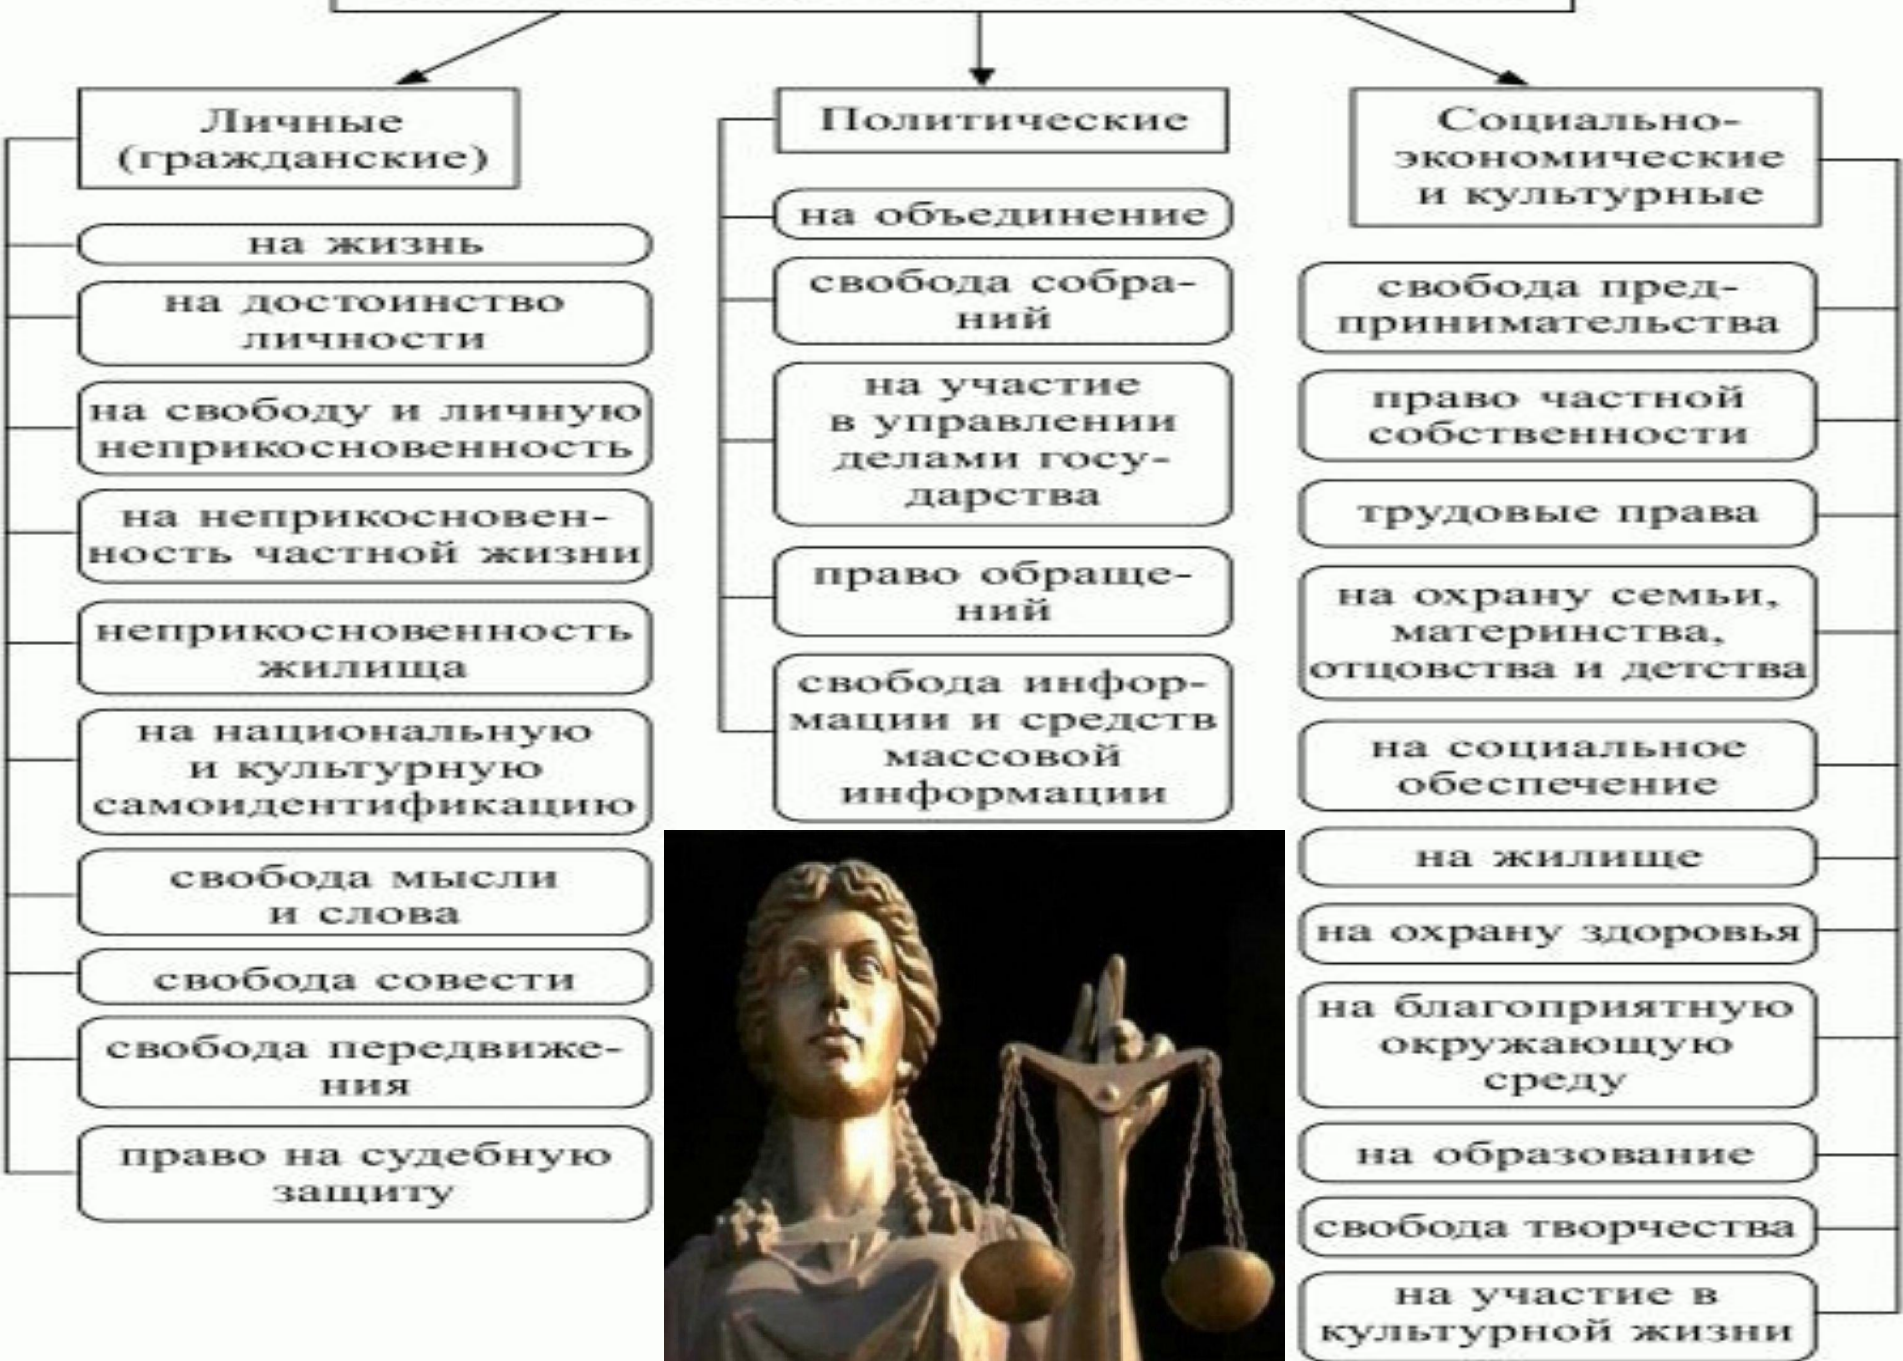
Личные (гражданские)

на жизнь

на достоинство личности

на свободу и личную неприкосновенность

на неприкосновенность частной жизни

неприкосновенность жилища

на национальную и культурную самоидентификацию

свобода мысли и слова

свобода совести

свобода передвижения

право на судебную защиту

Политические

на объединение

свобода собраний

на участие в управлении делами государства

право обращений

свобода информации и средств массовой информации

Социально-экономические и культурные

свобода предпринимательства

право частной собственности

трудовые права

на охрану семьи, материнства, отцовства и детства

на социальное обеспечение

на жилище

на охрану здоровья

на благоприятную окружающую среду

на образование

свобода творчества

на участие в культурной жизни